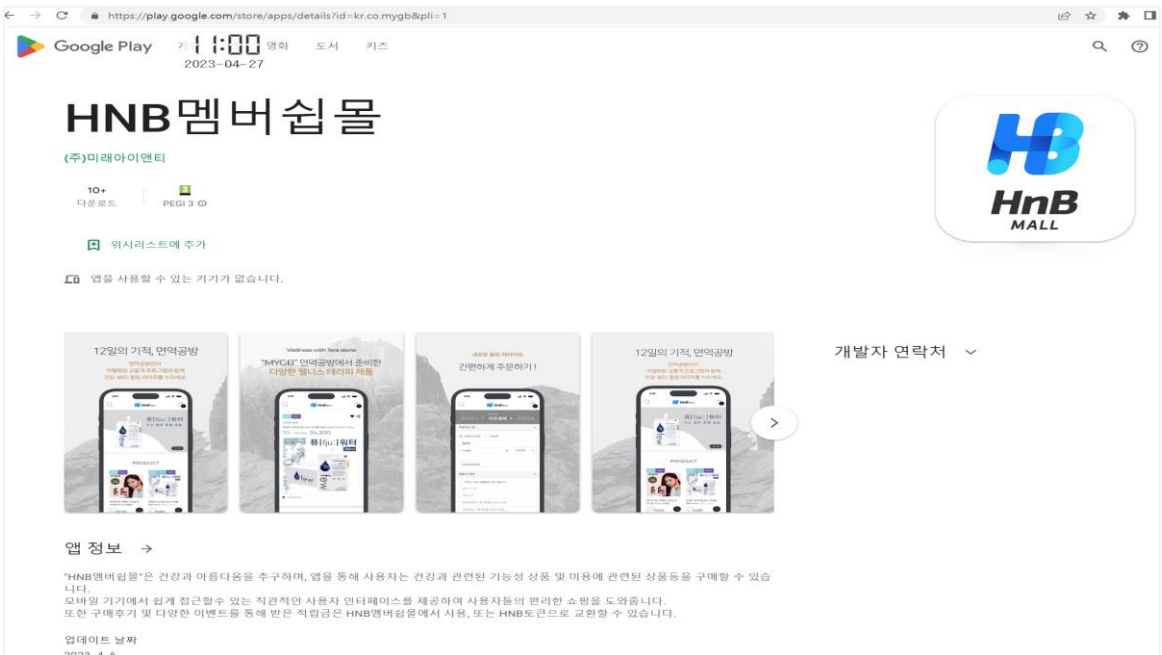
https://play.google.com/store/apps/details?id=kr.co.mygb&pli=1

Google Play 게 11:00 영화 도서 키즈
2023-04-27

HNB멤버쉽몰

(주)미래아이앤티

10+
다운로드

PEGI 3

위시리스트에 추가

앱을 사용할 수 있는 기기가 없습니다.

HnB
MALL

12일의 기적, 면역공방

"MYGB" 면역공방에서 준비한
다양한 웰니스 테라피 제품

간편하게 주문하기!

12일의 기적, 면역공방

PRODUCT

개발자 연락처

앱 정보 →

"HNB멤버쉽몰"은 건강과 아름다움을 추구하며, 앱을 통해 사용자는 건강과 관련된 기능성 상품 및 미용에 관련된 상품등을 구매할 수 있습니다.
모바일 기기에서 쉽게 접근할수 있는 직관적인 사용자 인터페이스를 제공하여 사용자들의 편리한 쇼핑을 도와줍니다.
또한 구매후기 및 다양한 이벤트를 통해 받은 적립금은 HNB멤버쉽몰에서 사용, 또는 HNB토큰으로 교환할 수 있습니다.

업데이트 날짜
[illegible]